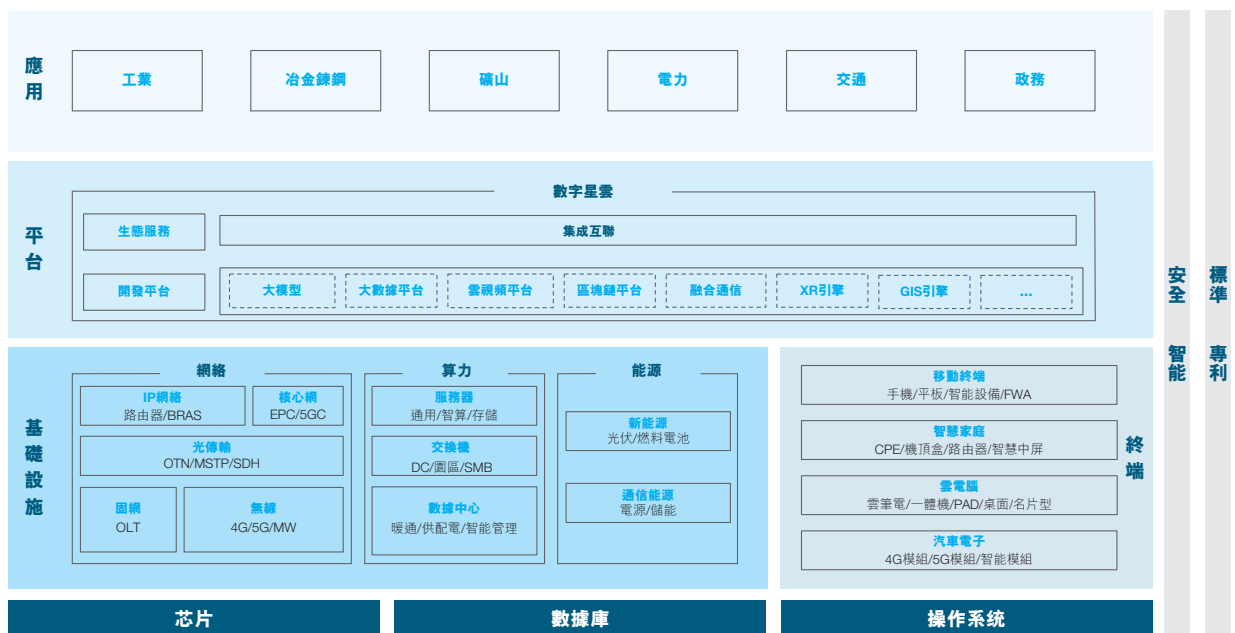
應用

工業 冶金鍊鋼 礦山 電力 交通 政務

平台

數字星雲

生態服務 集成互聯

開發平台 大模型 大數據平台 雲視頻平台 區塊鏈平台 融合通信 XR引擎 GIS引擎 ...

基礎設施

網絡

IP網絡
路由器/BRAS

核心網
EPC/5GC

光傳輸
OTN/MSTP/SDH

固網
OLT

無線
4G/5G/MW

算力

服務器
通用/智算/存儲

交換機
DC/園區/SMB

數據中心
暖通/供配電/智能管理

能源

新能源
光伏/燃料電池

通信能源
電源/儲能

終端

移動終端
手機/平板/智能設備/FWA

智慧家庭
CPE/機頂盒/路由器/智慧中屏

雲電腦
雲筆電/一體機/PAD/桌面/名片型

汽車電子
4G模組/5G模組/智能模組

芯片 數據庫 操作系統

安全智能

標準專利